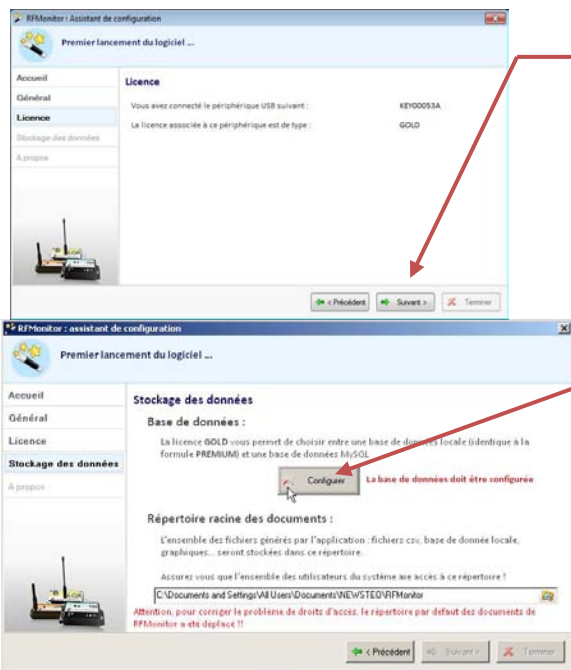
RFMonitor : Assistant de configuration

Premier lancement du logiciel ...

Accueil
Général
Licence
Stockage des données
A propos

Licence

Vous avez connecté le périphérique USB suivant : KEY00053A

La licence associée à ce périphérique est de type : GOLD

< Précédent
Suivant >
Terminer

RFMonitor : assistant de configuration

Premier lancement du logiciel ...

Accueil
Général
Licence
Stockage des données
A propos

Stockage des données

Base de données :

La licence GOLD vous permet de choisir entre une base de données locale (identique à la formule PREMIUM) et une base de données MySQL

Configurer

La base de données doit être configurée

Répertoire racine des documents :

L'ensemble des fichiers générés par l'application : fichiers csv, base de donnée locale, graphiques... seront stockées dans ce répertoire.

Assurez vous que l'ensemble des utilisateurs du système aie accès à ce répertoire !

C:\Documents and Settings\All Users\Documents\NEWSTEO\RFMonitor

Attention, pour corriger le problème de droits d'accès, le répertoire par defaut des documents de RFMonitor a été déplacé !!

< Précédent
Suivant >
Terminer